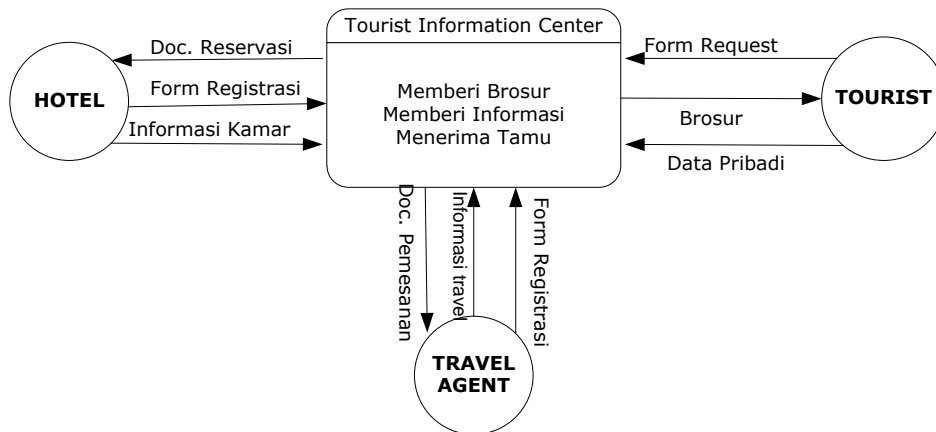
Tourist Information Center

Memberi Brosur
Memberi Informasi
Menerima Tamu

HOTEL

Doc. Reservasi

Form Registrasi

Informasi Kamar

TOURIST

Form Request

Brosur

Data Pribadi

Doc. Pemesanan

Informasi travel

Form Registrasi

TRAVEL AGENT